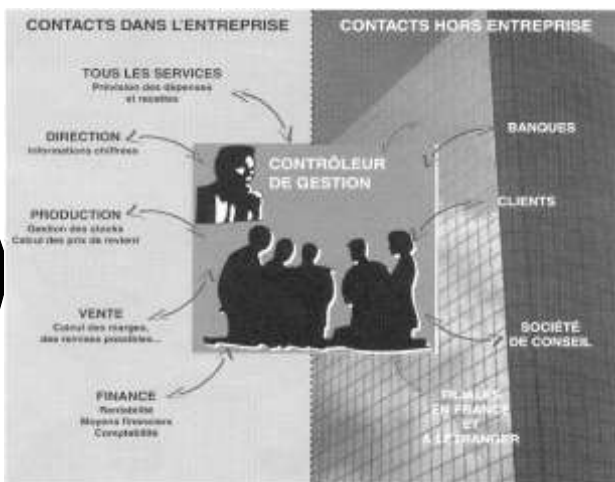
CONTACTS DANS L'ENTREPRISE

CONTACTS HORS ENTREPRISE

TOUS LES SERVICES
Prévision des dépenses et recettes

DIRECTION
Informations chiffrées

CONTRÔLEUR DE GESTION

PRODUCTION
Gestion des stocks
Calcul des prix de revient

VENTE
Calcul des marges, des remises possibles...

FINANCE
Rentabilité
Moyens financiers
Comptabilité

BANQUES

CLIENTS

SOCIÉTÉ DE CONSEIL

FILIALES EN FRANCE ET À L'ÉTRANGER